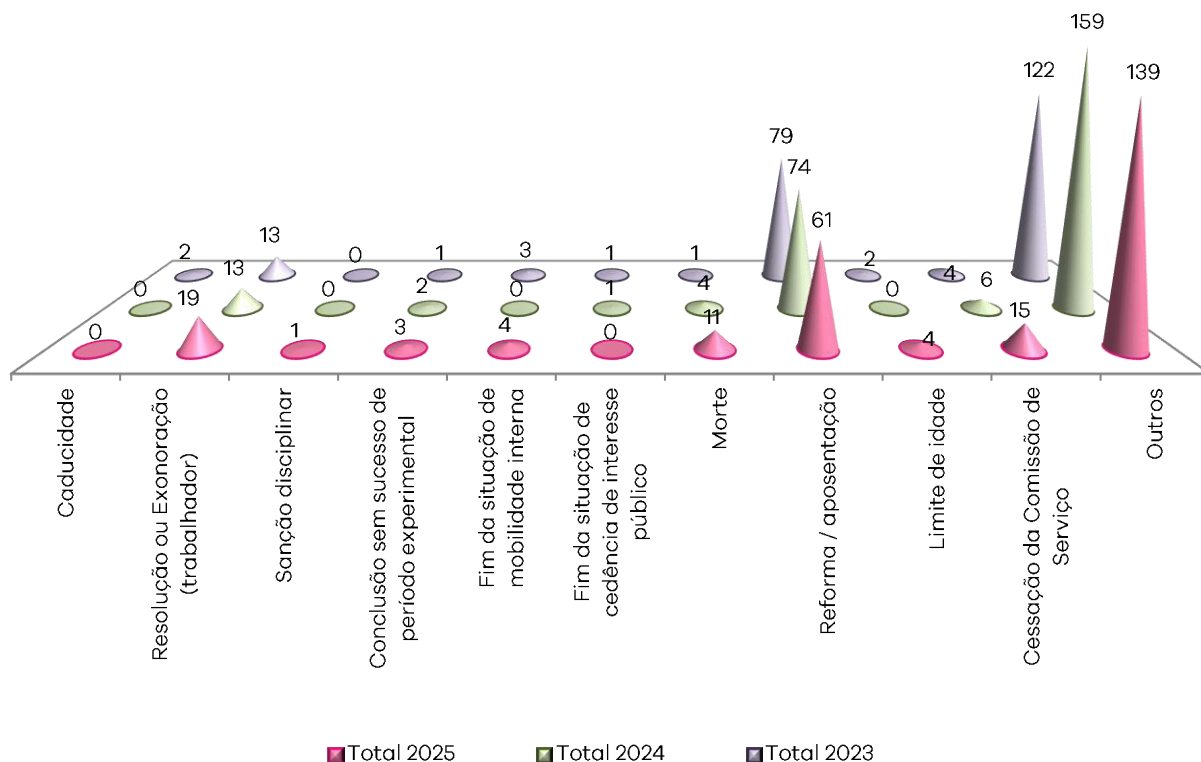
2
13
0
1
3
1
1
79
2
4
122
159
0
13
0
2
0
1
4
74
0
6
0
19
1
3
4
0
11
61
4
15
139

Caducidade
Resolução ou Exonoração (trabalhador)
Sanção disciplinar
Conclusão sem sucesso de período experimental
Fim da situação de mobilidade interna
Fim da situação de cedência de interesse público
Morte
Reforma / aposentação
Limite de idade
Cessação da Comissão de Serviço
Outros

Total 2025
Total 2024
Total 2023